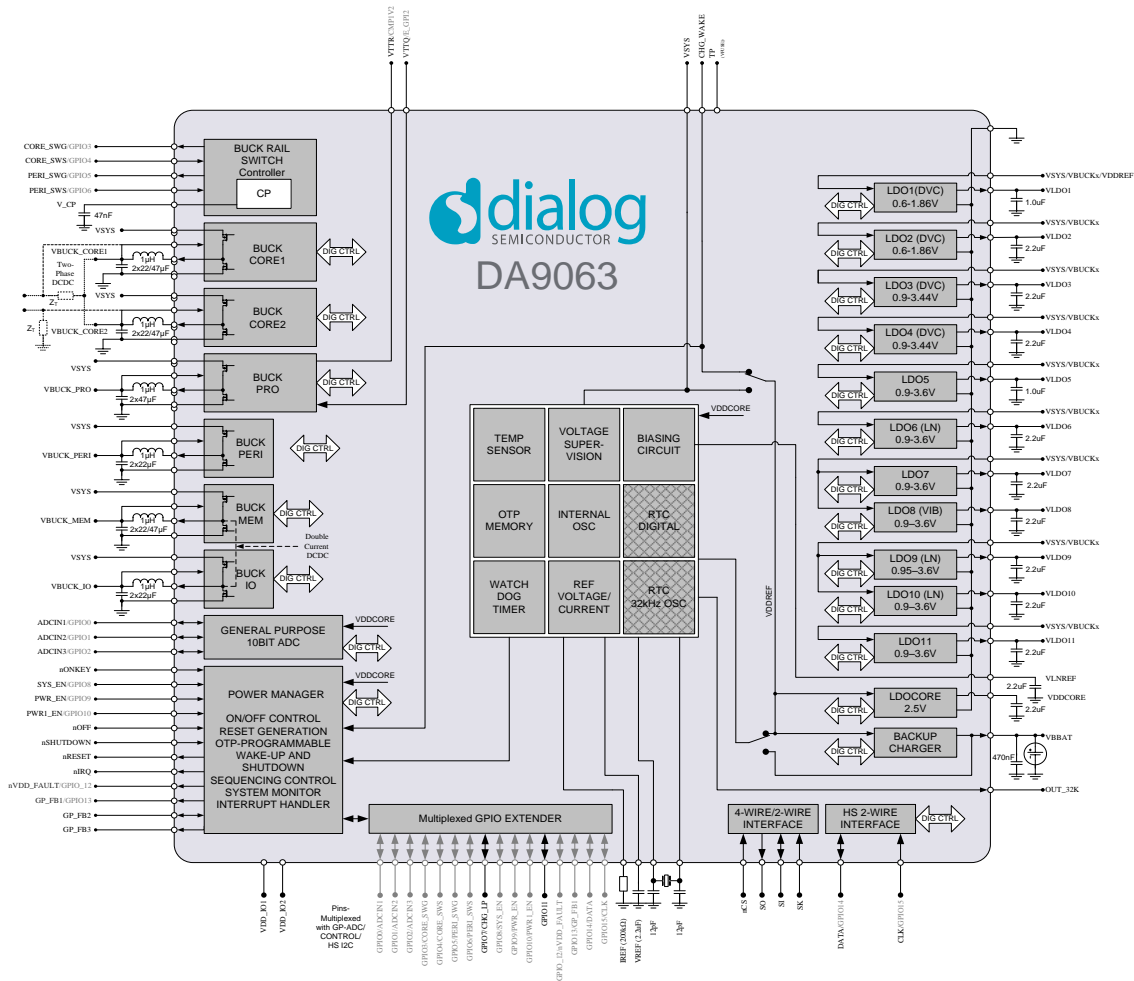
VTTR/CMP1V2
VTTQ/E_GPI2
VSYS
CHG_WAKE
TP
VBUS

dialog
SEMICONDUCTOR
DA9063

CORE_SWG/GPIO3
CORE_SWS/GPIO4
PERI_SWG/GPIO5
PERI_SWS/GPIO6
V_CP
47nF
VSYS
VBUCK_CORE1
Two-Phase DCDC
$Z_T$
VSYS
$Z_T$
VBUCK_CORE2
VSYS
VBUCK_PRO
VSYS
VBUCK_PERI
VSYS
VBUCK_MEM
VBUCK_IO
ADCIN1/GPIO0
ADCIN2/GPIO1
ADCIN3/GPIO2
nONKEY
SYS_EN/GPIO8
PWR_EN/GPIO9
PWR1_EN/GPIO10
nOFF
nSHUTDOWN
nRESET
nIRQ
nVDD_FAULT/GPIO_12
GP_FB1/GPIO13
GP_FB2
GP_FB3

BUCK RAIL SWITCH Controller
CP
1µH
2x22/47µF
BUCK CORE1
DIG CTRL
1µH
2x22/47µF
BUCK CORE2
DIG CTRL
1µH
2x47µF
BUCK PRO
DIG CTRL
1µH
2x22µF
BUCK PERI
DIG CTRL
1µH
2x22/47µF
BUCK MEM
DIG CTRL
Double Current DCDC
1µH
2x22µF
BUCK IO
DIG CTRL
VDDCORE
GENERAL PURPOSE 10BIT ADC
DIG CTRL
VDDCORE
POWER MANAGER
ON/OFF CONTROL
RESET GENERATION
OTP-PROGRAMMABLE
WAKE-UP AND SHUTDOWN
SEQUENCING CONTROL
SYSTEM MONITOR
INTERRUPT HANDLER
DIG CTRL
Multiplexed GPIO EXTENDER

VDDCORE
TEMP SENSOR
VOLTAGE SUPER-VISION
BIASING CIRCUIT
OTP MEMORY
INTERNAL OSC
RTC DIGITAL
WATCH DOG TIMER
REF VOLTAGE/ CURRENT
RTC 32kHz OSC
VDDREF

VSYS/VBUCKx/VDDREF
LDO1(DVC) 0.6-1.86V
DIG CTRL
VLDO1
1.0uF
VSYS/VBUCKx
LDO2 (DVC) 0.6-1.86V
DIG CTRL
VLDO2
2.2uF
VSYS/VBUCKx
LDO3 (DVC) 0.9-3.44V
DIG CTRL
VLDO3
2.2uF
VSYS/VBUCKx
LDO4 (DVC) 0.9-3.44V
DIG CTRL
VLDO4
2.2uF
VSYS/VBUCKx
LDO5 0.9-3.6V
DIG CTRL
VLDO5
1.0uF
VSYS/VBUCKx
LDO6 (LN) 0.9-3.6V
DIG CTRL
VLDO6
2.2uF
VSYS/VBUCKx
LDO7 0.9-3.6V
DIG CTRL
VLDO7
2.2uF
LDO8 (VIB) 0.9–3.6V
DIG CTRL
VLDO8
2.2uF
VSYS/VBUCKx
LDO9 (LN) 0.95–3.6V
DIG CTRL
VLDO9
2.2uF
LDO10 (LN) 0.9–3.6V
DIG CTRL
VLDO10
2.2uF
VSYS/VBUCKx
LDO11 0.9–3.6V
DIG CTRL
VLDO11
2.2uF
VLNREF
2.2uF
LDOCORE 2.5V
DIG CTRL
VDDCORE
2.2uF
BACKUP CHARGER
DIG CTRL
VBBAT
470nF
OUT_32K
4-WIRE/2-WIRE INTERFACE
HS 2-WIRE INTERFACE
DIG CTRL

VDD_IO1
VDD_IO2
Pins-Multiplexed with GP-ADC/ CONTROL/ HS I2C
GPIO0/ADCIN1
GPIO1/ADCIN2
GPIO2/ADCIN3
GPIO3/CORE_SWG
GPIO4/CORE_SWS
GPIO5/PERI_SWG
GPIO6/PERI_SWS
GPIO7/CHG_LP
GPIO8/SYS_EN
GPIO9/PWR_EN
GPIO10/PWR1_EN
GPIO11
GPIO_12/nVDD_FAULT
GPIO13/GP_FB1
GPIO14/DATA
GPIO15/CLK
IREF (200kΩ)
VREF (2.2uF)
12pF
12pF
nCS
SO
SI
SK
DATA/GPIO14
CLK/GPIO15